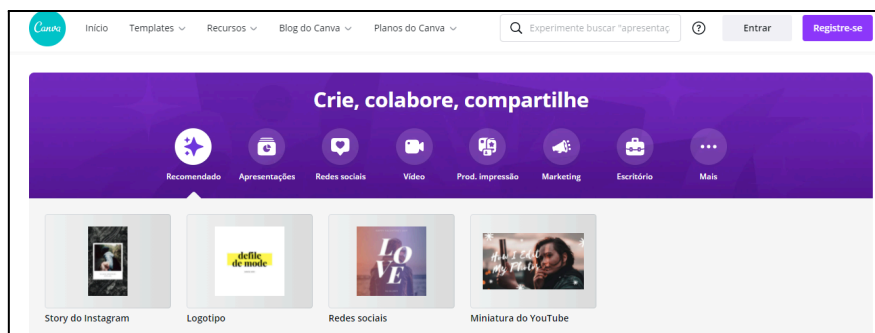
Canva Início Templates Recursos Blog do Canva Planos do Canva Experimente buscar "apresentaç ? Entrar Registre-se

Crie, colabore, compartilhe

Recomendado Apresentações Redes sociais Vídeo Prod. impressão Marketing Escritório Mais

defile de mode

LOVE

How I Edit My Photos

Story do Instagram
Logotipo
Redes sociais
Miniatura do YouTube